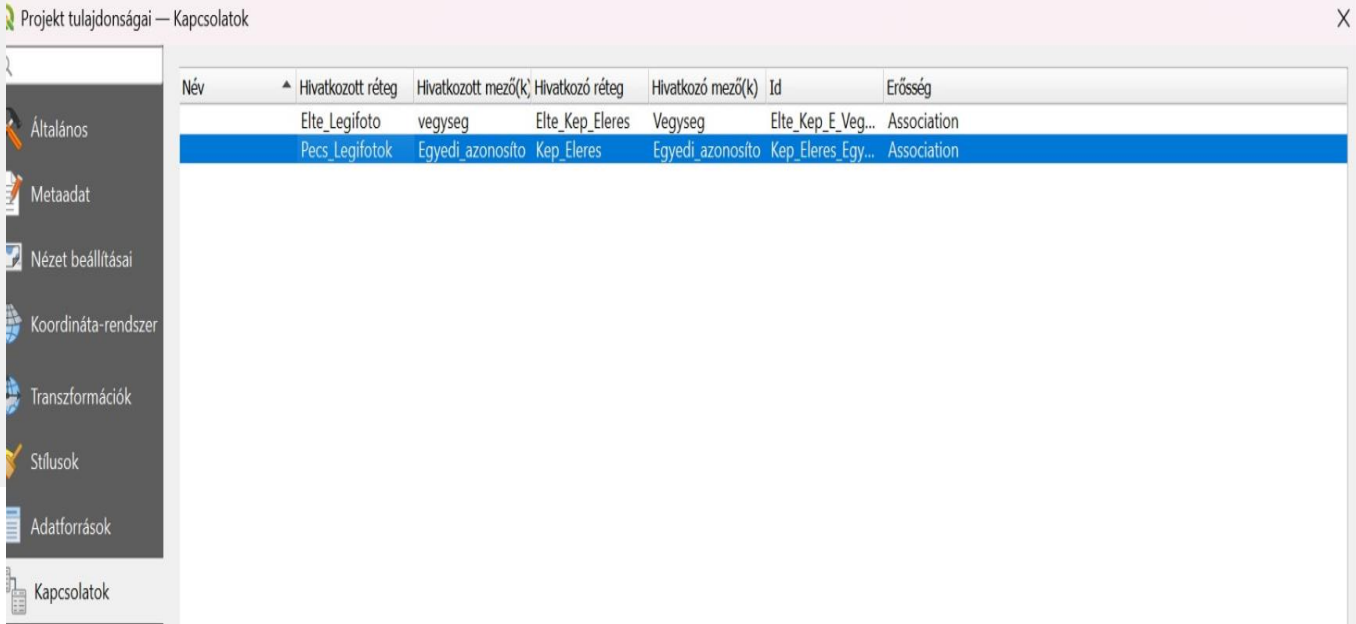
Projekt tulajdonságai — Kapcsolatok

X

Általános

Metaadat

Nézet beállításai

Koordináta-rendszer

Transzformációk

Stílusok

Adatforrások

Kapcsolatok

| Név | Hivatkozott réteg | Hivatkozott mező(k | Hivatkozó réteg | Hivatkozó mező(k) | Id | Erősség |
|---|---|---|---|---|---|---|
| | Elte_Legifoto | vegyseg | Elte_Kep_Eleres | Vegyseg | Elte_Kep_E_Veg... | Association |
| | Pecs_Legifotok | Egyedi_azonosíto | Kep_Eleres | Egyedi_azonosíto | Kep_Eleres_Egy... | Association |